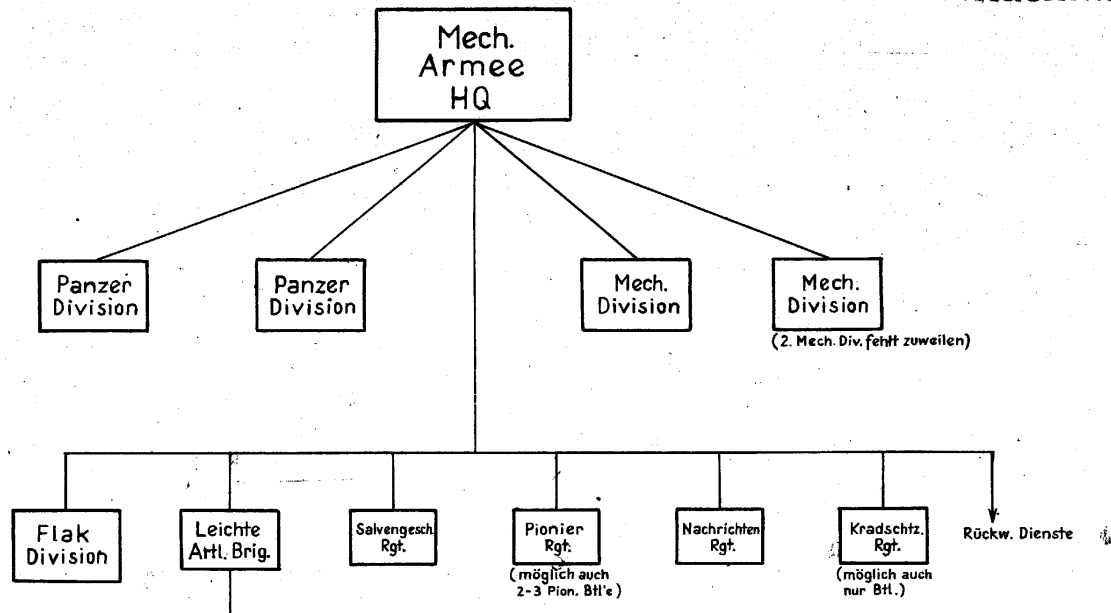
Mech. Armee HQ

Panzer Division

Panzer Division

Mech. Division

Mech. Division
(2. Mech. Div. fehlt zuweilen)

Flak Division

Leichte Artl. Brig.

Salvengesch. Rgt.

Pionier Rgt.
(möglich auch 2-3 Pion. Btl'e)

Nachrichten Rgt.

Kradschtz. Rgt.
(möglich auch nur Btl.)

Rückw. Dienste